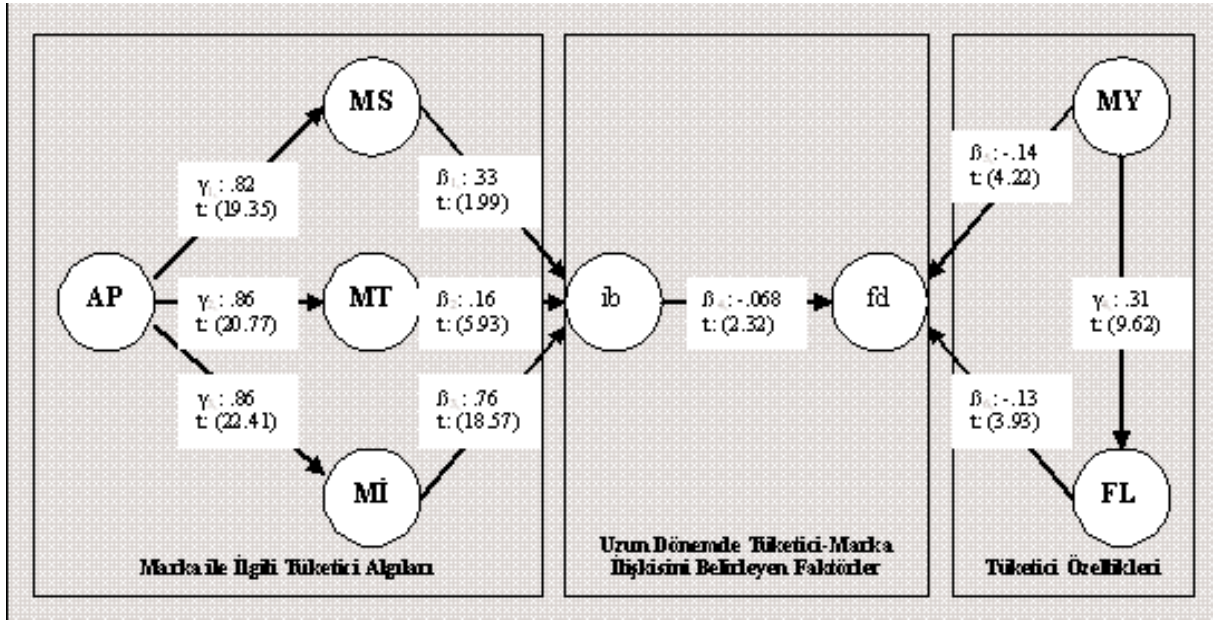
MS

AP

MT

Mİ

$\gamma_1$: .82
t: (19.35)

$\gamma_2$: .86
t: (20.77)

$\gamma_3$: .86
t: (22.41)

$\beta_1$: .33
t: (1.99)

$\beta_2$: .16
t: (5.93)

$\beta_3$: .76
t: (18.57)

Marka ile İlgili Tüketici Algıları

ib

$\beta_4$: -.068
t: (2.32)

fd

Uzun Dönemde Tüketici-Marka İlişkisini Belirleyen Faktörler

MY

$\beta_5$: -.14
t: (4.22)

$\gamma_4$: .31
t: (9.62)

$\beta_6$: -.13
t: (3.93)

FL

Tüketici Özellikleri